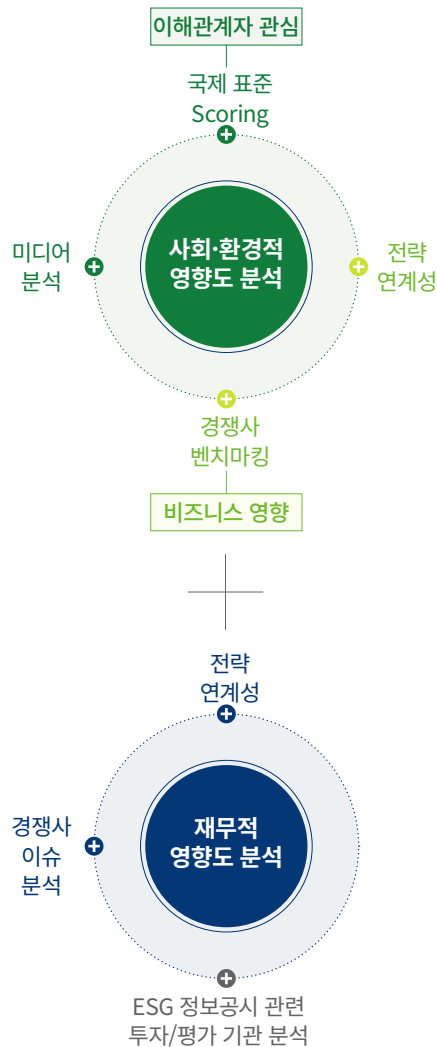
이해관계자 관심

국제 표준
Scoring

미디어
분석

사회·환경적
영향도 분석

전략
연계성

경쟁사
벤치마킹

비즈니스 영향

전략
연계성

경쟁사
이슈
분석

재무적
영향도 분석

ESG 정보공시 관련
투자/평가 기관 분석